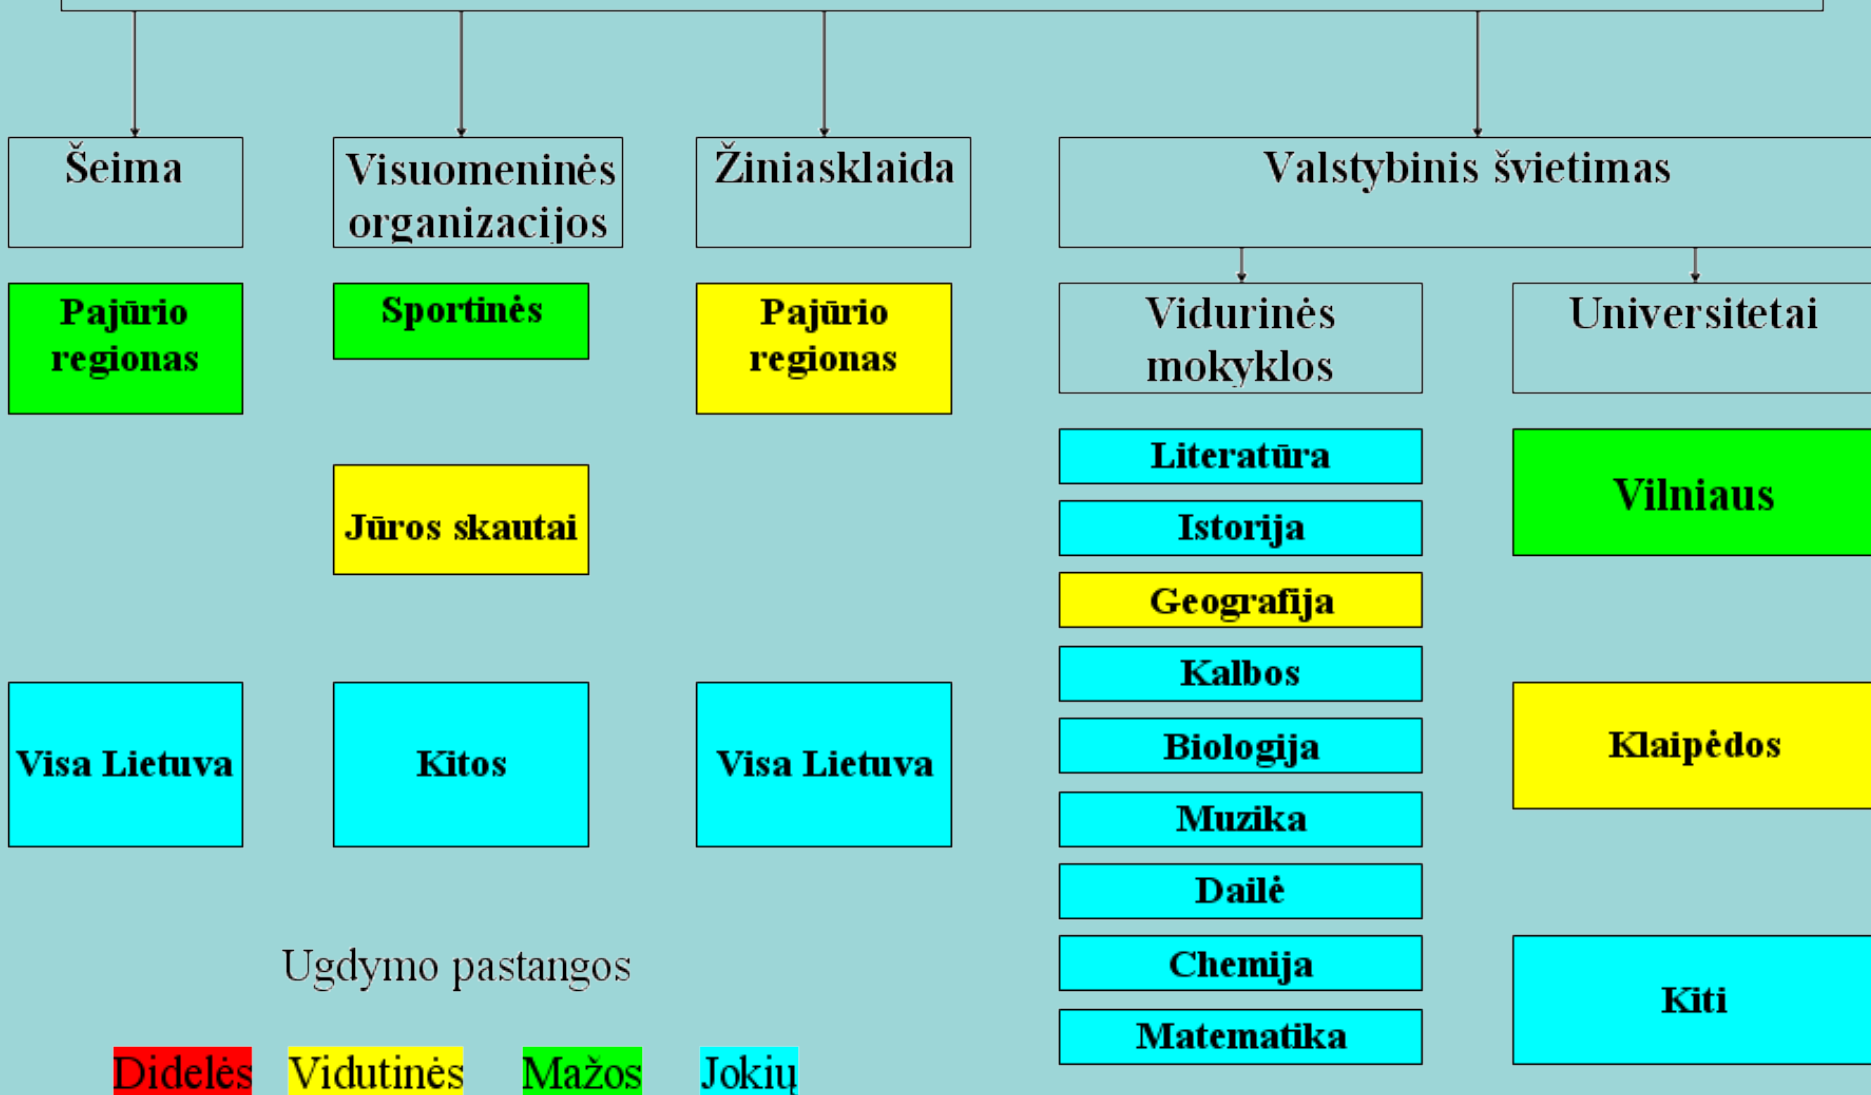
Šeima

Pajūrio regionas

Visa Lietuva

Visuomeninės organizacijos

Sportinės

Jūros skautai

Kitos

Žiniasklaida

Pajūrio regionas

Visa Lietuva

Valstybinis švietimas

Vidurinės mokyklos

Literatūra

Istorija

Geografija

Kalbos

Biologija

Muzika

Dailė

Chemija

Matematika

Universitetai

Vilniaus

Klaipėdos

Kiti

Ugdymo pastangos

Didelės Vidutinės Mažos Jokių